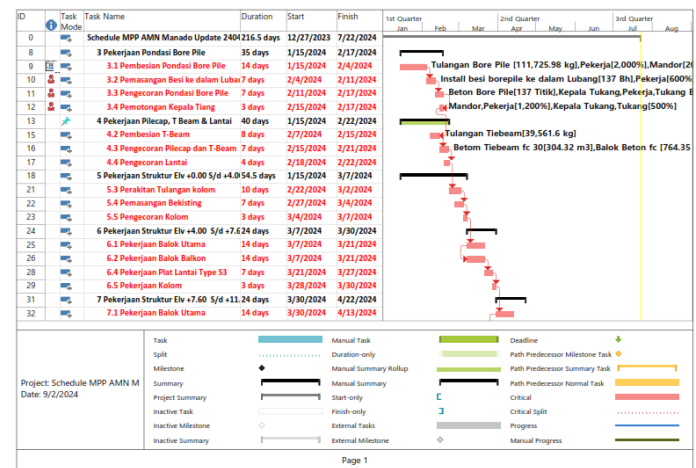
| ID | Task Mode | Task Name | Duration | Start | Finish |
|---|---|---|---|---|---|
| 0 | | Schedule MPP AMN Manado Update 2404 | 216.5 days | 12/27/2023 | 7/22/2024 |
| 8 | | 3 Pekerjaan Pondasi Bore Pile | 35 days | 1/15/2024 | 2/17/2024 |
| 9 | | 3.1 Pembesian Pondasi Bore Pile | 14 days | 1/15/2024 | 2/4/2024 |
| 10 | | 3.2 Pemasangan Besi ke dalam Lubar | 7 days | 2/4/2024 | 2/11/2024 |
| 11 | | 3.3 Pengecoran Pondasi Bore Pile | 7 days | 2/11/2024 | 2/17/2024 |
| 12 | | 3.4 Pemotongan Kepala Tiang | 3 days | 2/15/2024 | 2/17/2024 |
| 13 | | 4 Pekerjaan Pilecap, T Beam & Lantai | 40 days | 1/15/2024 | 2/22/2024 |
| 15 | | 4.2 Pembesian T-Beam | 8 days | 2/7/2024 | 2/15/2024 |
| 16 | | 4.3 Pengecoran Pilecap dan T-Beam | 7 days | 2/15/2024 | 2/21/2024 |
| 17 | | 4.4 Pengecoran Lantai | 4 days | 2/18/2024 | 2/22/2024 |
| 18 | | 5 Pekerjaan Struktur Elv +0.00 S/d +4.0 | 54.5 days | 1/15/2024 | 3/7/2024 |
| 21 | | 5.3 Perakitan Tulangan kolom | 10 days | 2/22/2024 | 3/2/2024 |
| 22 | | 5.4 Pemasangan Bekisting | 7 days | 2/27/2024 | 3/4/2024 |
| 23 | | 5.5 Pengecoran Kolom | 3 days | 3/4/2024 | 3/7/2024 |
| 24 | | 6 Pekerjaan Struktur Elv +4.00 S/d +7.6 | 24 days | 3/7/2024 | 3/30/2024 |
| 25 | | 6.1 Pekerjaan Balok Utama | 14 days | 3/7/2024 | 3/21/2024 |
| 26 | | 6.2 Pekerjaan Balok Balkon | 14 days | 3/7/2024 | 3/21/2024 |
| 28 | | 6.4 Pekerjaan Plat Lantai Type S3 | 7 days | 3/21/2024 | 3/27/2024 |
| 29 | | 6.5 Pekerjaan Kolom | 3 days | 3/28/2024 | 3/30/2024 |
| 31 | | 7 Pekerjaan Struktur Elv +7.60 S/d +11. | 24 days | 3/30/2024 | 4/22/2024 |
| 32 | | 7.1 Pekerjaan Balok Utama | 14 days | 3/30/2024 | 4/13/2024 |

1st Quarter 2nd Quarter 3rd Quarter
Jan Feb Mar Apr May Jun Jul Aug

Tulangan Bore Pile [111,725.98 kg],Pekerja[2,000%],Mandor[2
Install besi borepile ke dalam Lubang[137 Bh],Pekerja[600%
Beton Bore Pile[137 Titik],Kepala Tukang,Pekerja,Tukang B
Mandor,Pekerja[1,200%],Kepala Tukang,Tukang[500%]
Tulangan Tiebeam[39,561.6 kg]
Betom Tiebeam fc 30[304.32 m3],Balok Beton fc [764.35

Project: Schedule MPP AMN M
Date: 9/2/2024

Task
Split
Milestone
Summary
Project Summary
Inactive Task
Inactive Milestone
Inactive Summary
Manual Task
Duration-only
Manual Summary Rollup
Manual Summary
Start-only
Finish-only
External Tasks
External Milestone
Deadline
Path Predecessor Milestone Task
Path Predecessor Summary Task
Path Predecessor Normal Task
Critical
Critical Split
Progress
Manual Progress

Page 1